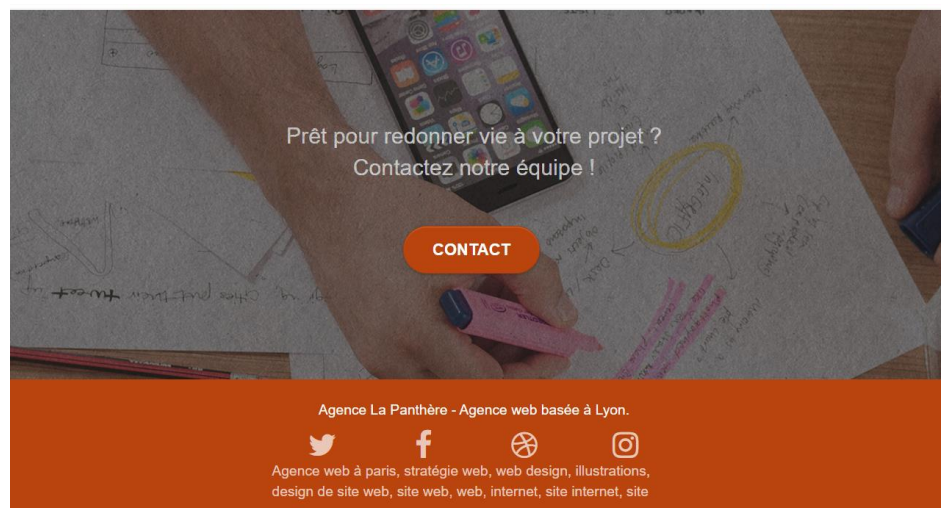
Prêt pour redonner vie à votre projet ?
Contactez notre équipe !

CONTACT

Agence La Panthère - Agence web basée à Lyon.

Agence web à paris, stratégie web, web design, illustrations, design de site web, site web, web, internet, site internet, site